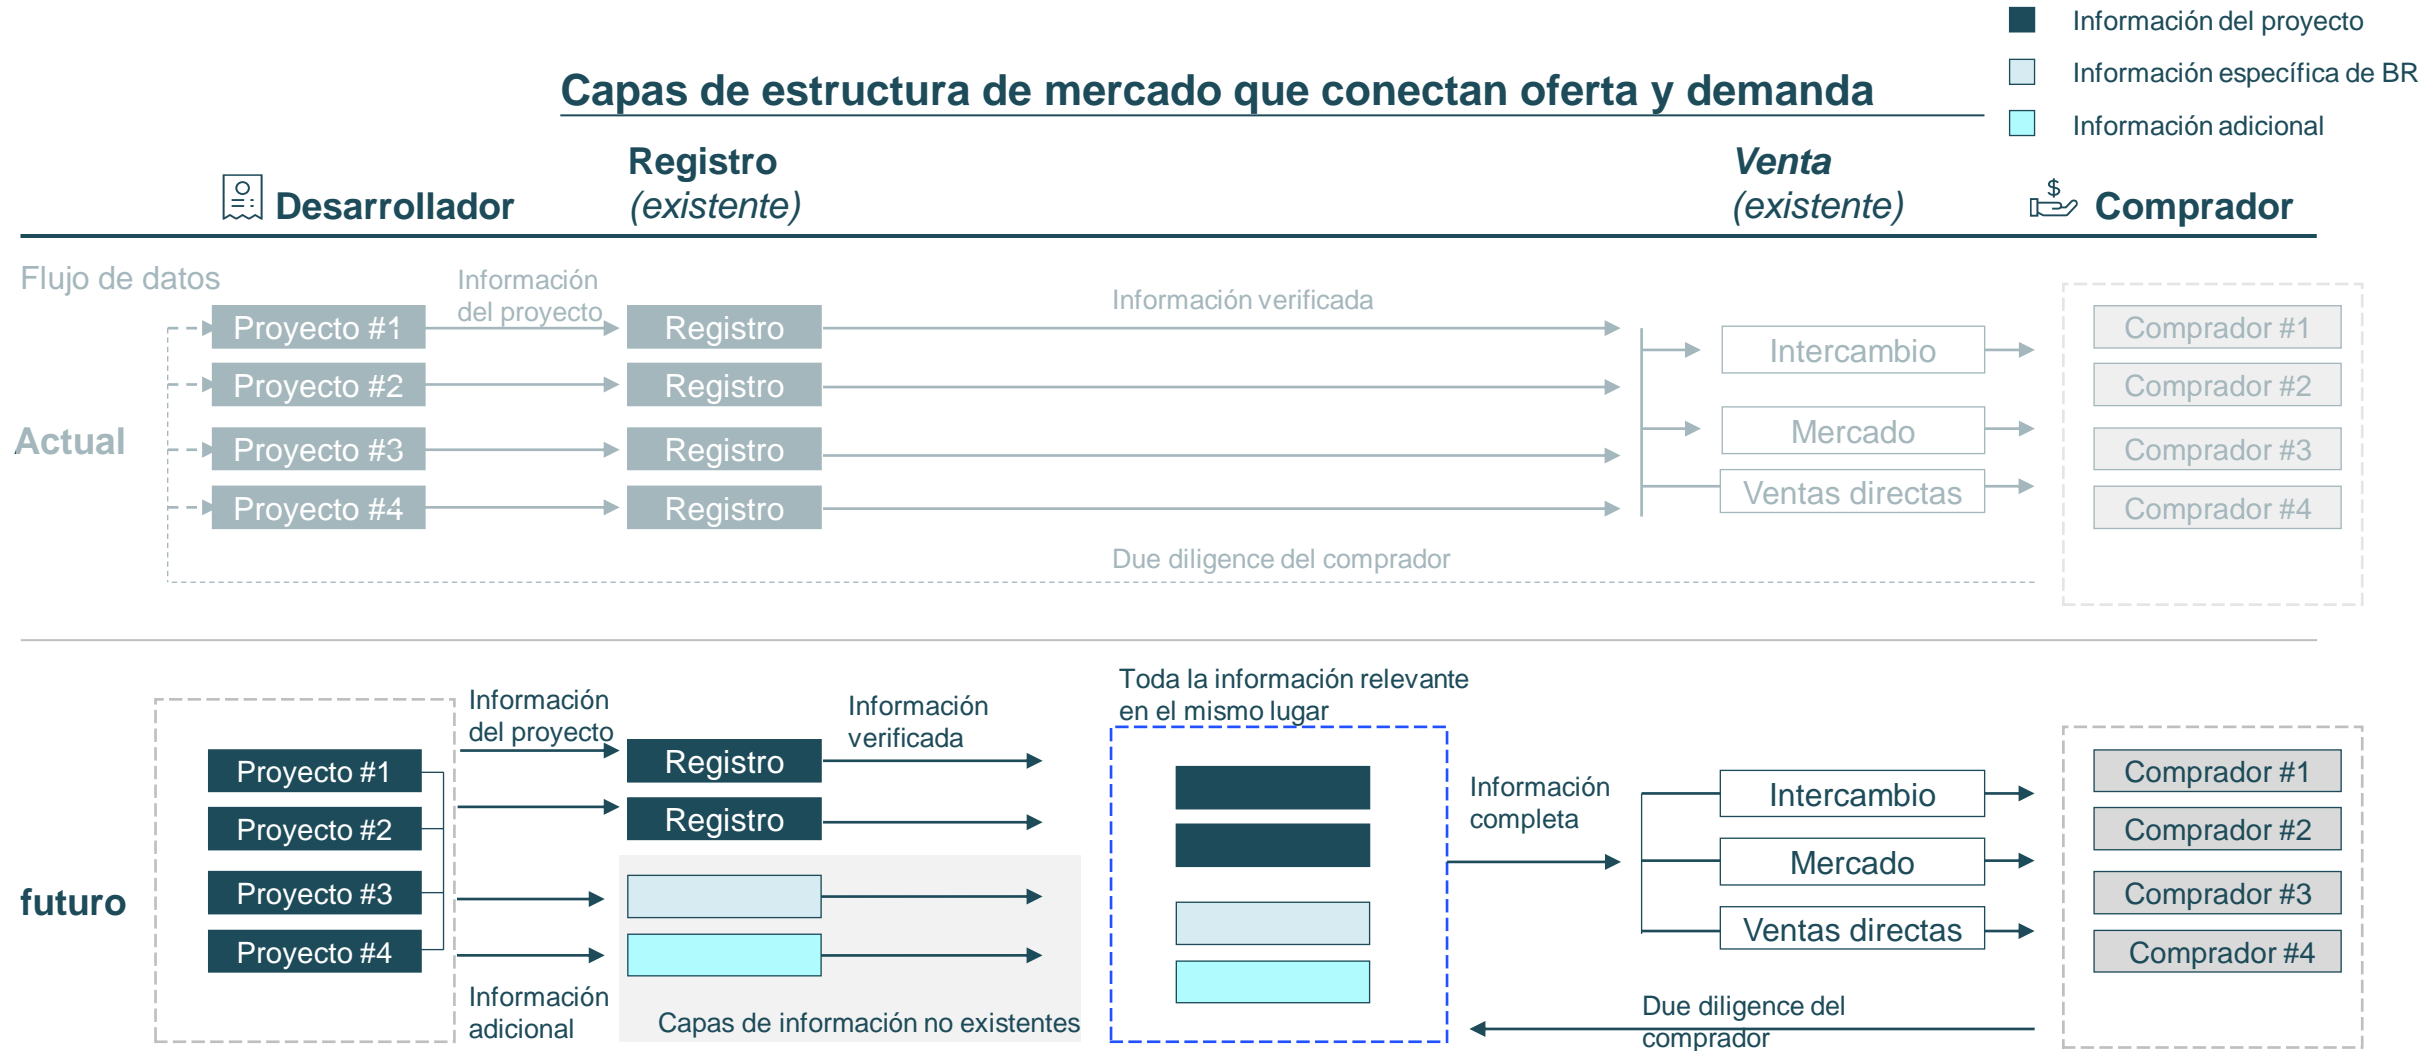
Información del proyecto
Información específica de BR
Información adicional

Capas de estructura de mercado que conectan oferta y demanda

Desarrollador
Registro
(existente)
Venta
(existente)
Comprador

Flujo de datos
Información del proyecto
Información verificada

Actual
Proyecto #1
Proyecto #2
Proyecto #3
Proyecto #4
Registro
Registro
Registro
Registro
Intercambio
Mercado
Ventas directas
Comprador #1
Comprador #2
Comprador #3
Comprador #4
Due diligence del comprador

futuro
Información del proyecto
Información verificada
Toda la información relevante en el mismo lugar
Proyecto #1
Proyecto #2
Proyecto #3
Proyecto #4
Registro
Registro
Información completa
Intercambio
Mercado
Ventas directas
Comprador #1
Comprador #2
Comprador #3
Comprador #4
Información adicional
Capas de información no existentes
Due diligence del comprador